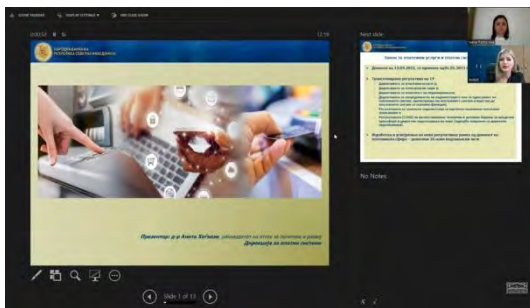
НАРОДНА БАНКА НА РЕПУБЛИКА СЕВЕРНА МАКЕДОНИЈА

Презентер: д-р Анета Кр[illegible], раководител на Оддел за политики и развој
Дирекција за платни системи

Slide 1 of 13

Next slide

Закон за платежни услуги и платни системи

No Notes

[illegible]